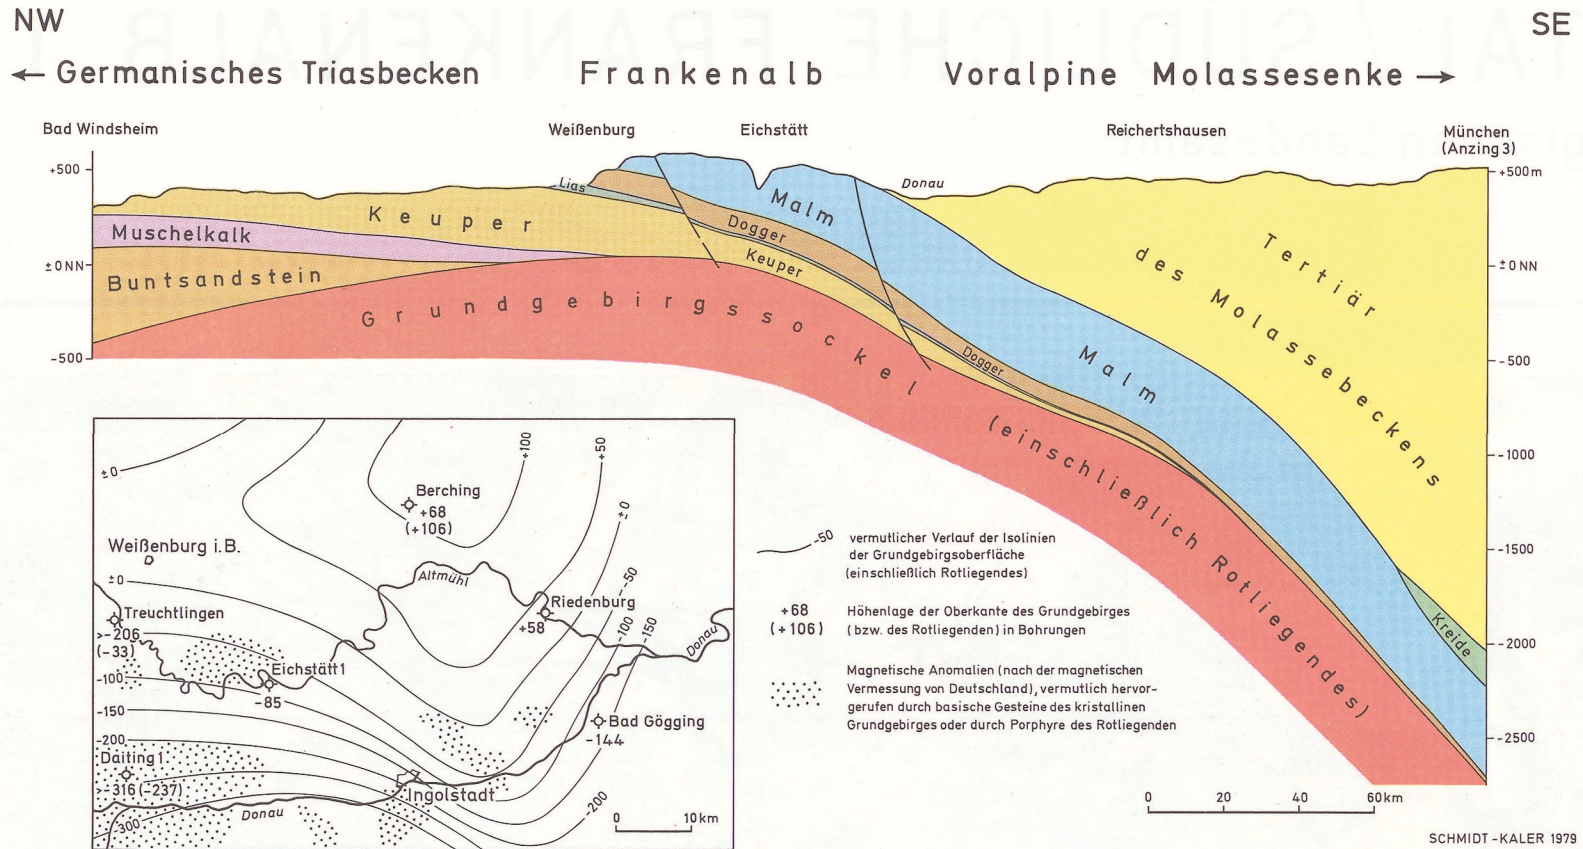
NW

SE

← Germanisches Triasbecken

Frankenalb

Voralpine Molassesenke →

Bad Windsheim

Weißenburg

Eichstätt

Reichertshausen

München (Anzing 3)

+500

±0NN

-500

+500m

±0NN

-500

-1000

-1500

-2000

-2500

Lias

Donau

Keuper

Muschelkalk

Buntsandstein

Malm

Dogger

Keuper

Grundgebirgssockel

Dogger

Malm

(einschließlich Rotliegendes)

Tertiär des Molassebeckens

Kreide

±0

Berching +68 (+106)

+100

+50

±0

Weißenburg i.B.

±0

Altmühl

-50

Riedenburg +58

Treuchtlingen >-206 (-33)

-100

-150

Donau

Eichstätt 1 -85

-100

-150

Bad Gögging -144

-200

Daiting 1 >-316 (-237)

Ingolstadt

-200

-300

Donau

0 10km

-50 vermutlicher Verlauf der Isolinien der Grundgebirgsoberfläche (einschließlich Rotliegendes)

+68 (+106) Höhenlage der Oberkante des Grundgebirges (bzw. des Rotliegenden) in Bohrungen

Magnetische Anomalien (nach der magnetischen Vermessung von Deutschland), vermutlich hervorgerufen durch basische Gesteine des kristallinen Grundgebirges oder durch Porphyre des Rotliegenden

0 20 40 60km

SCHMIDT-KALER 1979